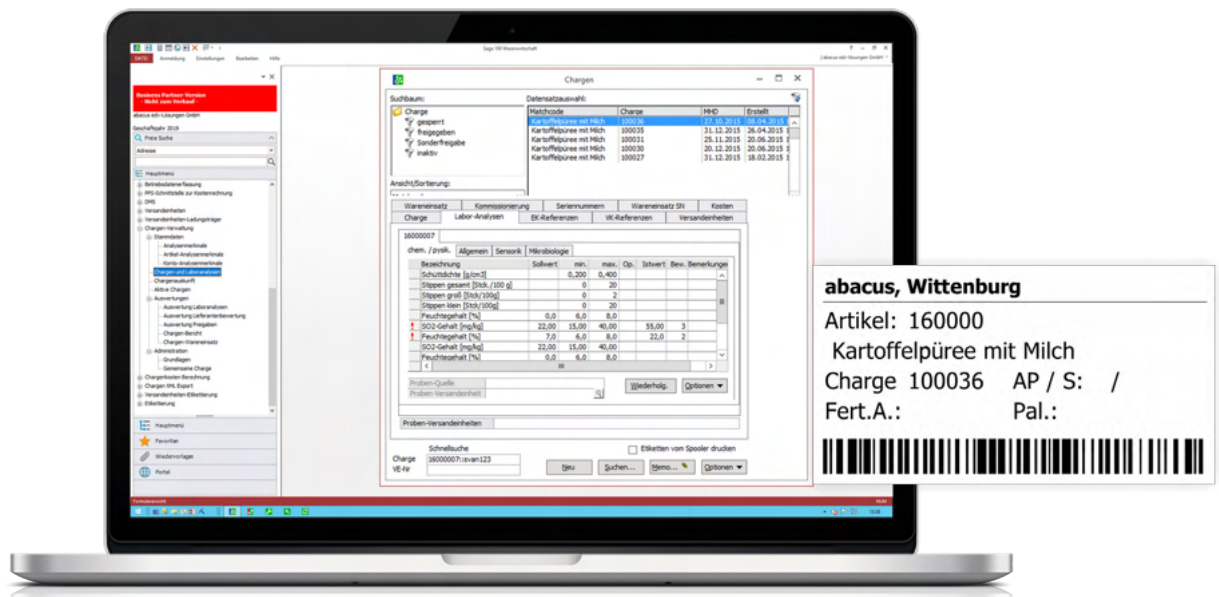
Sage 100 Warenwirtschaft

DATEI Anmeldung Einstellungen Bearbeiten Hilfe

abacus edv-lösungen GmbH

Business Partner-Version - Nicht zum Verkauf -

abacus edv-Lösungen GmbH

Geschäftsjahr 2018

Freie Suche

Adresse

Hauptmenü

Betriebsdatenerfassung
PPS-Schnittstelle zur Kostenrechnung
DMS
Versandeinheiten
Versandeinheiten-Ladungsträger
Chargen-Verwaltung
Stammdaten
Analysemerkmale
Artikel-Analysemerkmale
Konto-Analysemerkmale
Chargen und Laboranalysen
Chargenauskunft
Aktive Chargen
Auswertungen
Auswertung Laboranalysen
Auswertung Lieferantenbewertung
Auswertung Freigaben
Chargen-Bericht
Chargen-Wareneinsatz
Administration
Grundlagen
Gemeinsame Charge
Chargenkosten Berechnung
Chargen XML Export
Versandeinheiten-Etikettierung
Etikettierung

Hauptmenü
Favoriten
Wiedervorlagen
Portal

Chargen

Suchbaum:
Charge
gesperrt
freigegeben
Sonderfreigabe
inaktiv

Datensatzauswahl:

| Matchcode | Charge | MHD | Erstellt |
|---|---|---|---|
| Kartoffelpüree mit Milch | 100036 | 27.10.2015 | 08.04.2015 |
| Kartoffelpüree mit Milch | 100035 | 31.12.2015 | 26.04.2015 |
| Kartoffelpüree mit Milch | 100031 | 25.11.2015 | 20.06.2015 |
| Kartoffelpüree mit Milch | 100030 | 31.12.2015 | 20.06.2015 |
| Kartoffelpüree mit Milch | 100027 | 31.12.2015 | 18.02.2015 |

Ansicht/Sortierung:

Wareneinsatz | Kommissionierung | Seriennummern | Wareneinsatz SN | Kosten
Charge | Labor-Analysen | EK-Referenzen | VK-Referenzen | Versandeinheiten

16000007

chem. / pysik. | Allgemein | Sensorik | Mikrobiologie

| Bezeichnung | Sollwert | min. | max. | Op. | Istwert | Bew. | Bemerkungen |
|---|---|---|---|---|---|---|---|
| Schüttdichte [g/cm3] | | 0,200 | 0,400 | | | | |
| Stippen gesamt [Stck./100 g] | | 0 | 20 | | | | |
| Stippen groß [Stck/100g] | | 0 | 2 | | | | |
| Stippen klein [Stck/100g] | | 0 | 20 | | | | |
| Feuchtegehalt [%] | 0,0 | 6,0 | 8,0 | | | | |
| SO2-Gehalt [mg/kg] | 22,00 | 15,00 | 40,00 | | 55,00 | 3 | |
| Feuchtegehalt [%] | 7,0 | 6,0 | 8,0 | | 22,0 | 2 | |
| SO2-Gehalt [mg/kg] | 22,00 | 15,00 | 40,00 | | | | |
| Feuchtegehalt [%] | 0,0 | 6,0 | 8,0 | | | | |

Proben-Quelle
Proben-Versandeinheiten
Wiederholg. Optionen

Proben-Versandeinheiten

Schnellsuche
Charge VE-Nr 16000007::svan123
Etiketten vom Spooler drucken
Neu Suchen... Memo... Optionen

abacus, Wittenburg
Artikel: 160000
Kartoffelpüree mit Milch
Charge 100036 AP / S: /
Fert.A.: Pal.: